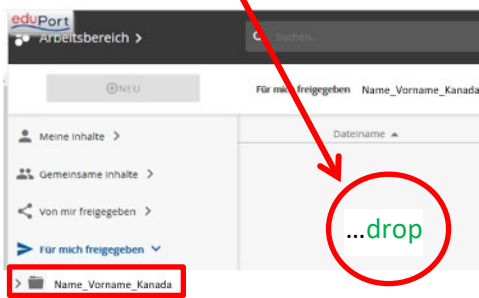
eduPort

Arbeitsbereich >

Suchen...

NEU

Für mich freigegeben Name_Vorname_Kanada

Meine Inhalte >

Gemeinsame Inhalte >

Von mir freigegeben >

Für mich freigegeben

Name_Vorname_Kanada

Dateiname

...drop